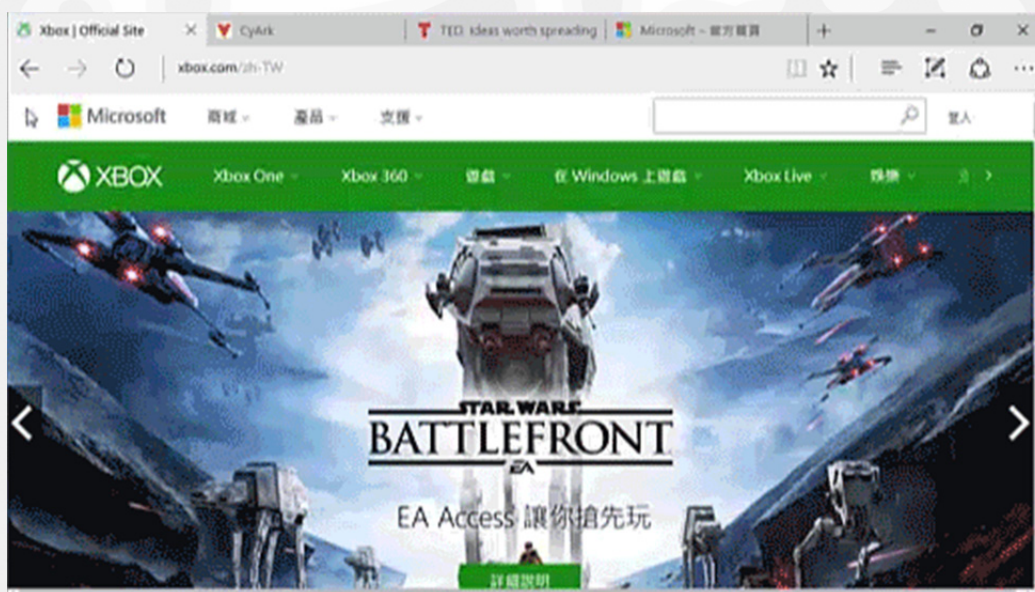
Xbox | Official Site
CyArk
TED: Ideas worth spreading
Microsoft – 官方首頁
xbox.com/zh-TW
Microsoft 商城 產品 支援
登入
XBOX Xbox One Xbox 360 遊戲 在 Windows 上遊戲 Xbox Live 娛樂
STAR WARS
BATTLEFRONT
EA
EA Access 讓你搶先玩
詳細說明